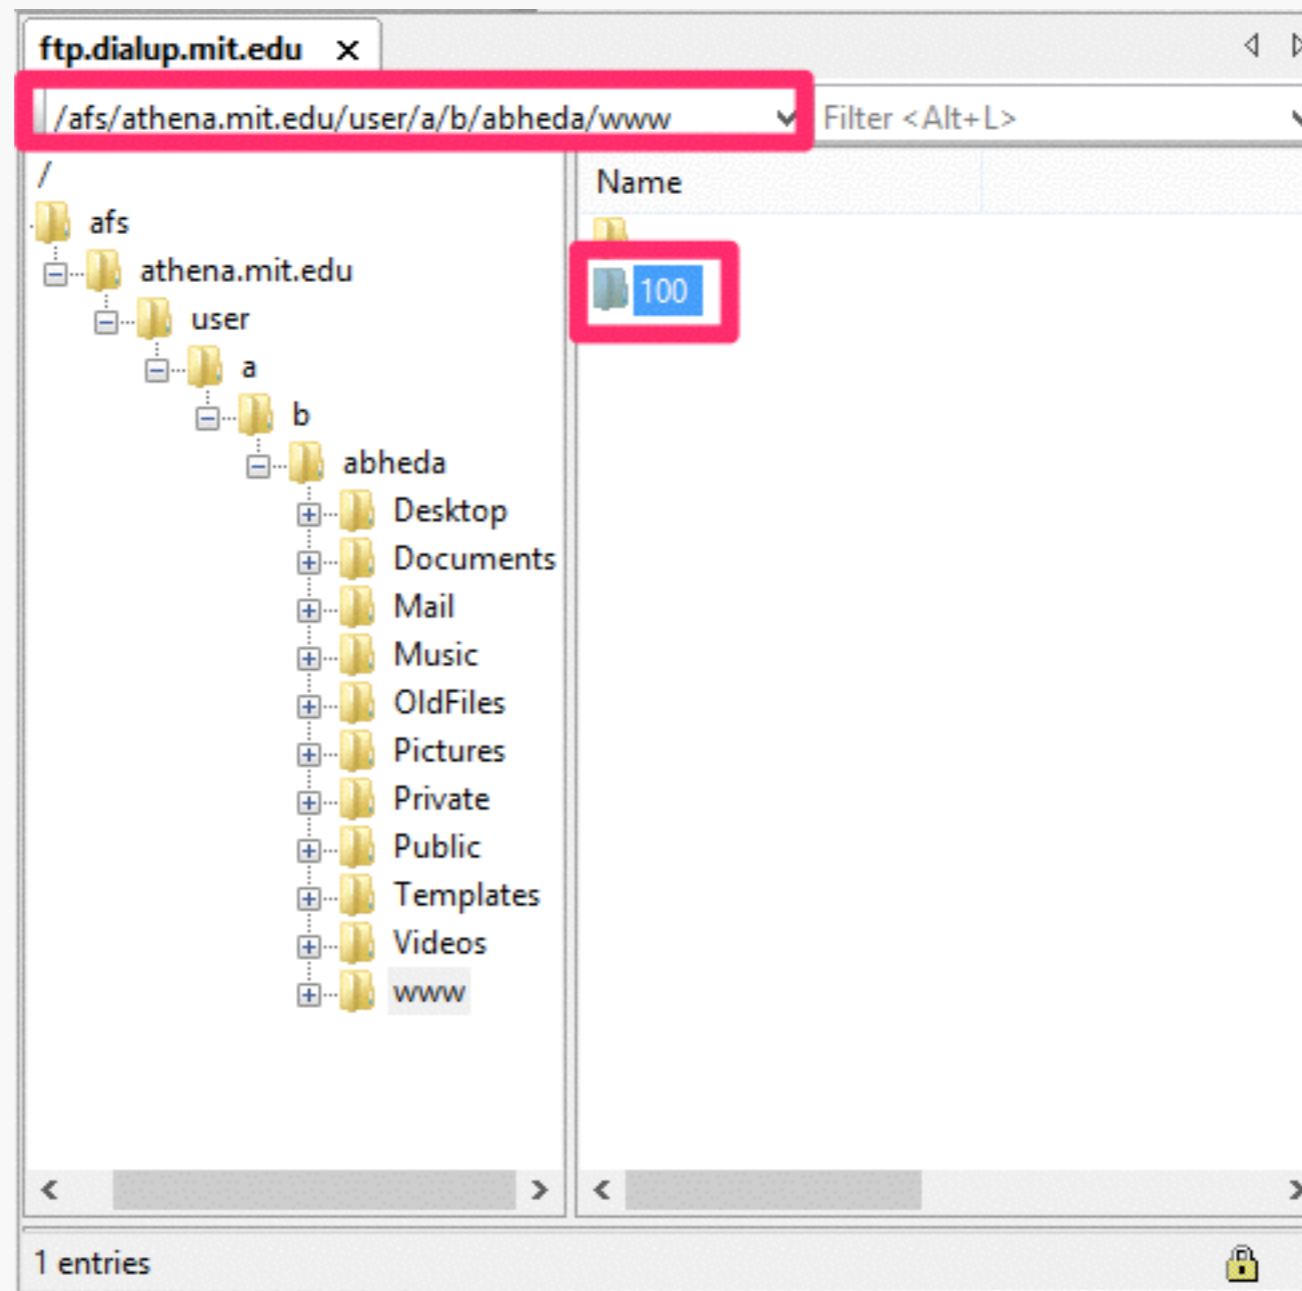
ftp.dialup.mit.edu ✕

/afs/athena.mit.edu/user/a/b/abheda/www

Filter <Alt+L>

/
afs
athena.mit.edu
user
a
b
abheda
Desktop
Documents
Mail
Music
OldFiles
Pictures
Private
Public
Templates
Videos
www

Name
100

1 entries